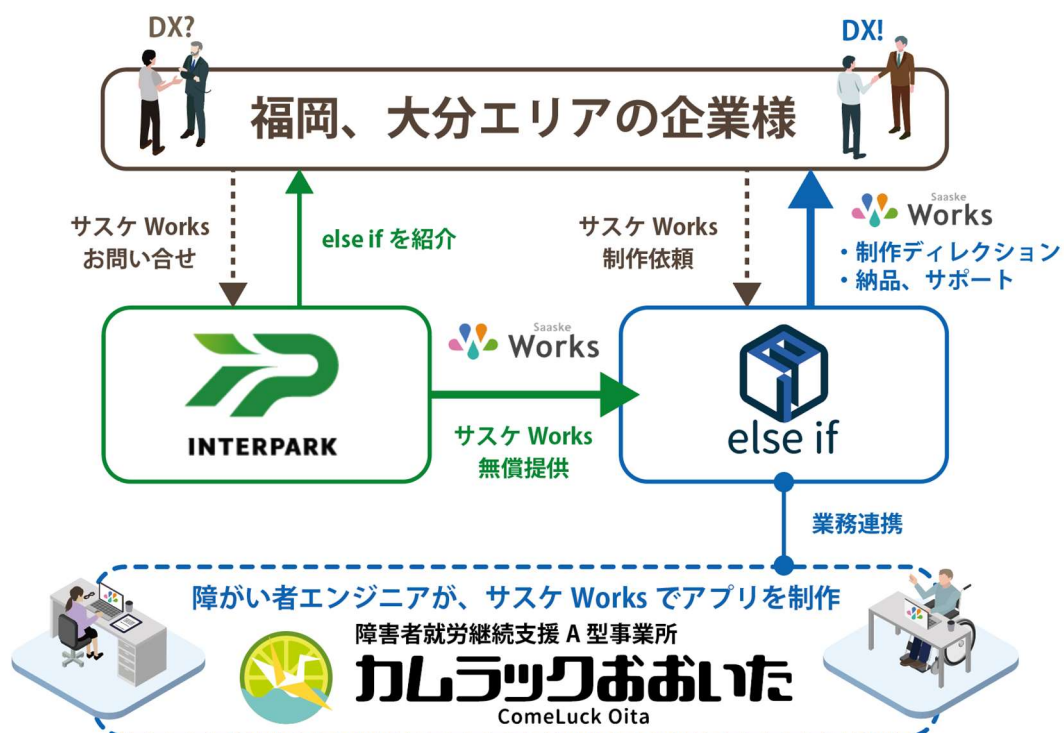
DX?

DX!

福岡、大分エリアの企業様

サスケ Works
お問い合せ

else if を紹介

サスケ Works
制作依頼

Saaske
Works

・制作ディレクション
・納品、サポート

INTERPARK

Saaske
Works

サスケ Works
無償提供

else if

業務連携

障がい者エンジニアが、サスケ Works でアプリを制作

障害者就労継続支援 A 型事業所
カムラックおおいた
ComeLuck Oita